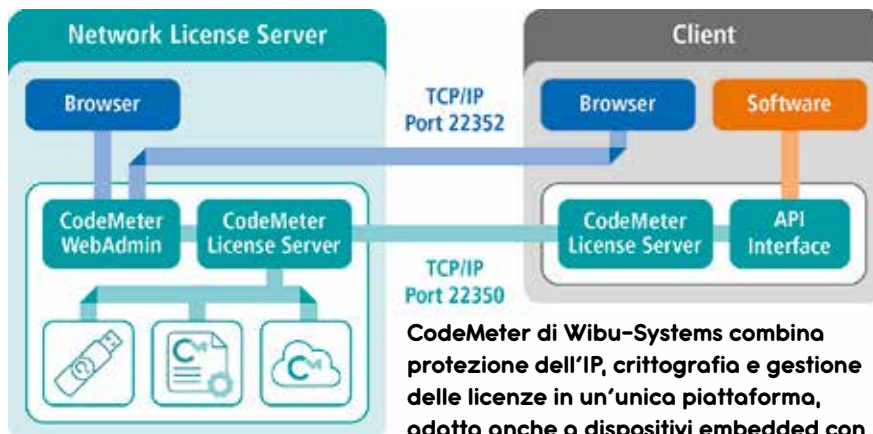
Network License Server

Browser

CodeMeter WebAdmin

CodeMeter License Server

TCP/IP Port 22352

TCP/IP Port 22350

Client

Browser

Software

CodeMeter License Server

API Interface

CodeMeter di Wibu-Systems combina protezione dell'IP, crittografia e gestione delle licenze in un'unica piattaforma, adatta anche a dispositivi embedded con